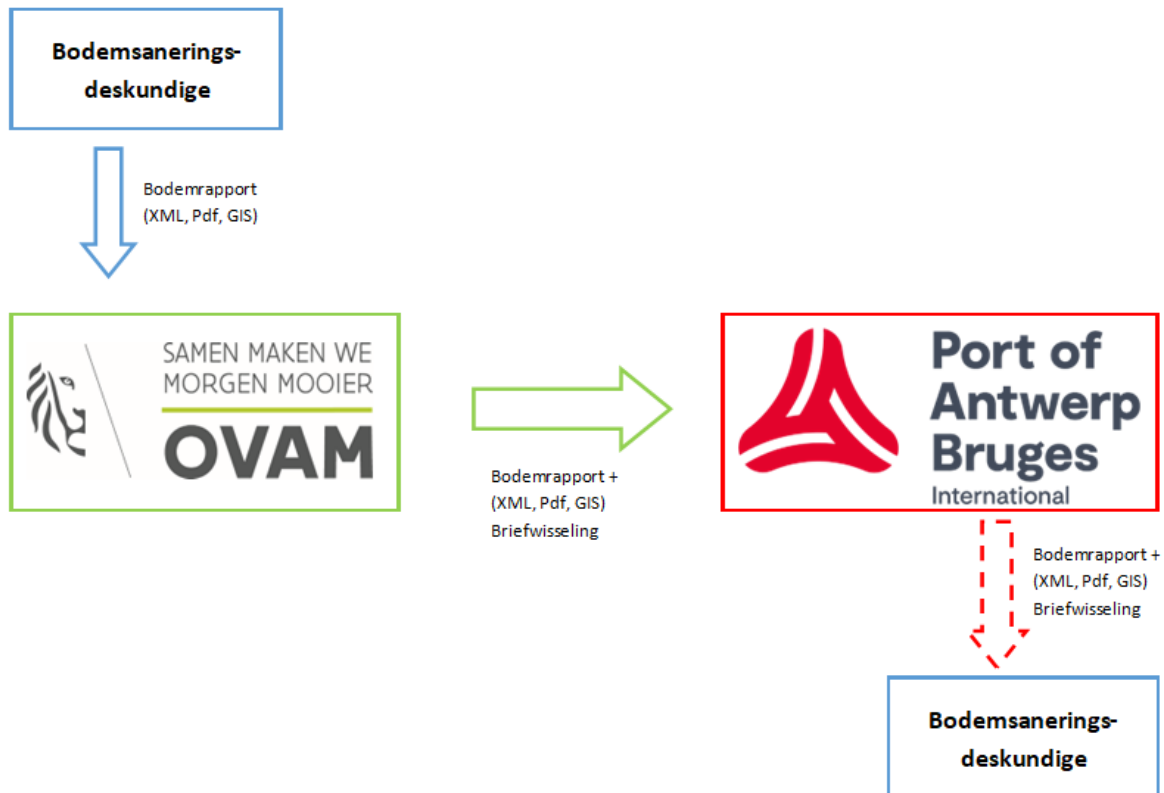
Bodemsanerings-deskundige

Bodemrapport
(XML, Pdf, GIS)

SAMEN MAKEN WE
MORGEN MOOIER
OVAM

Bodemrapport +
(XML, Pdf, GIS)
Briefwisseling

Port of
Antwerp
Bruges
International

Bodemrapport +
(XML, Pdf, GIS)
Briefwisseling

Bodemsanerings-deskundige